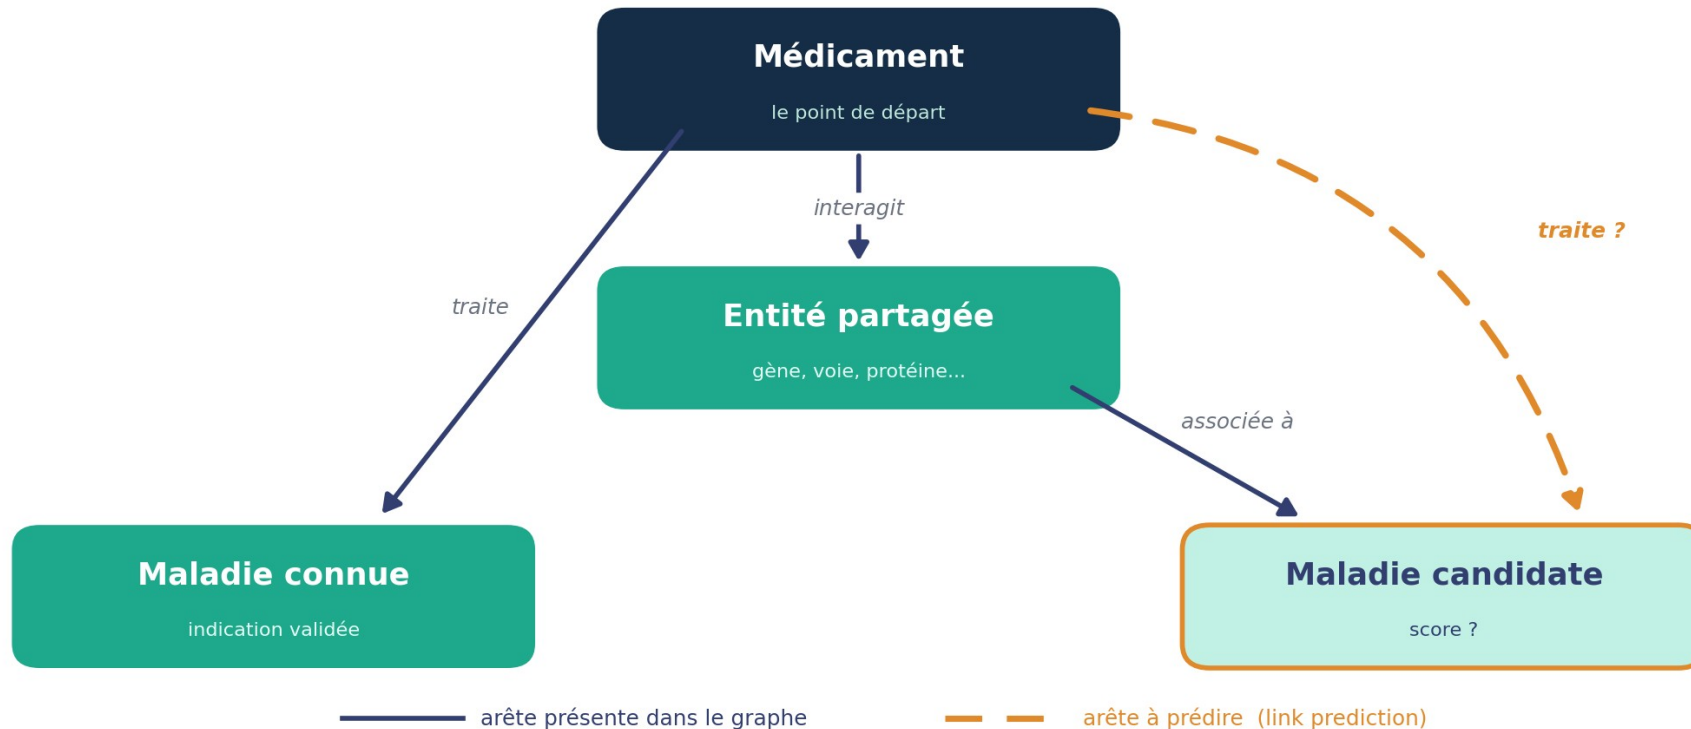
Médicament

le point de départ

interagit

traite

traite ?

Entité partagée

gène, voie, protéine...

associée à

Maladie connue

indication validée

Maladie candidate

score ?

arête présente dans le graphe

arête à prédire (link prediction)